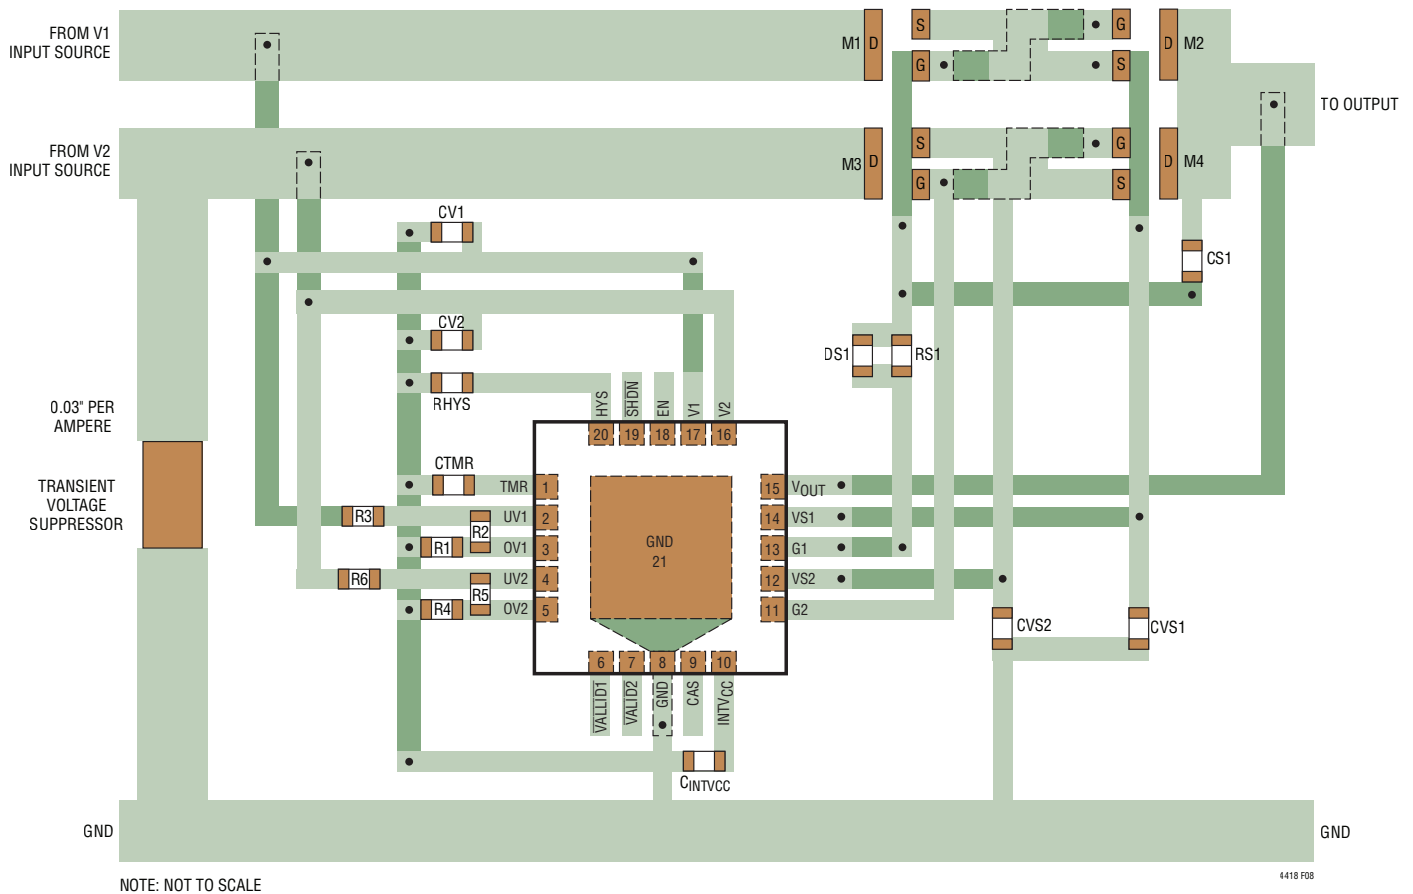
FROM V1
INPUT SOURCE

M1 D

S

G

G

S

D M2

TO OUTPUT

FROM V2
INPUT SOURCE

M3 D

S

G

G

S

D M4

CV1

CS1

CV2

DS1

RS1

RHYS

HYS

$\overline{SHDN}$

EN

V1

V2

0.03" PER
AMPERE

20 19 18 17 16

CTMR

TRANSIENT
VOLTAGE
SUPPRESSOR

TMR 1

15 VOUT

R3

UV1 2

14 VS1

R2

R1

OV1 3

GND
21

13 G1

R6

UV2 4

12 VS2

R5

R4

OV2 5

11 G2

CVS2

CVS1

6 7 8 9 10

$\overline{VALID1}$

$\overline{VALID2}$

GND

CAS

INTVCC

CINTVCC

GND

GND

NOTE: NOT TO SCALE

4418 F08